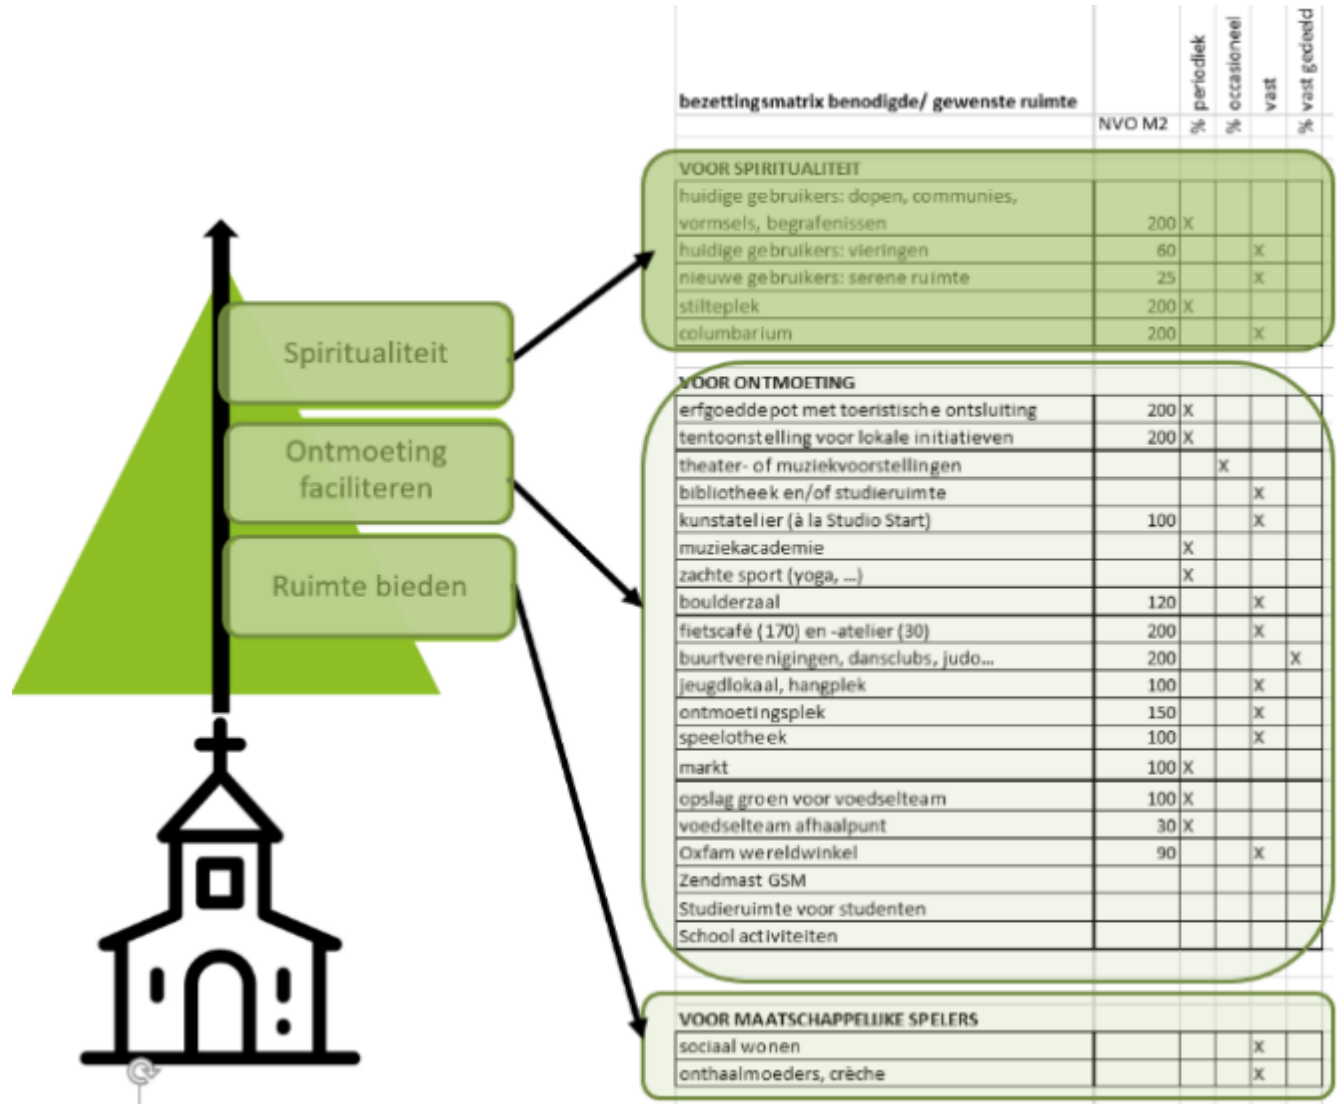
Spiritualiteit

Ontmoeting faciliteren

Ruimte bieden

| bezettingsmatrix benodigde/ gewenste ruimte | NVO M2 | % periodiek | % occasioneel | vast | % vast gedeeld |
|---|---|---|---|---|---|
| VOOR SPIRITUALITEIT | | | | | |
| huidige gebruikers: dopen, communies, vormsels, begrafenissen | 200 | X | | | |
| huidige gebruikers: vieringen | 60 | | | X | |
| nieuwe gebruikers: serene ruimte | 25 | | | X | |
| stilteplek | 200 | X | | | |
| columbarium | 200 | | | X | |
| VOOR ONTMOETING | | | | | |
| erfgoeddepot met toeristische ontsluiting | 200 | X | | | |
| tentoonstelling voor lokale initiatieven | 200 | X | | | |
| theater- of muziekvoorstellingen | | | X | | |
| bibliotheek en/of studieruimte | | | | X | |
| kunstatelier (à la Studio Start) | 100 | | | X | |
| muziekacademie | | X | | | |
| zachte sport (yoga, ...) | | X | | | |
| boulderzaal | 120 | | | X | |
| fietscafé (170) en -atelier (30) | 200 | | | X | |
| buurtverenigingen, dansclubs, judo... | 200 | | | | X |
| jeugdlokaal, hangplek | 100 | | | X | |
| ontmoetingsplek | 150 | | | X | |
| speelotheek | 100 | | | X | |
| markt | 100 | X | | | |
| opslag groen voor voedselteam | 100 | X | | | |
| voedselteam afhaalpunt | 30 | X | | | |
| Oxfam wereldwinkel | 90 | | | X | |
| Zendmast GSM | | | | | |
| Studieruimte voor studenten | | | | | |
| School activiteiten | | | | | |
| VOOR MAATSCHAPPELIJKE SPELERS | | | | | |
| sociaal wonen | | | | X | |
| onthaalmoeders, crèche | | | | X | |